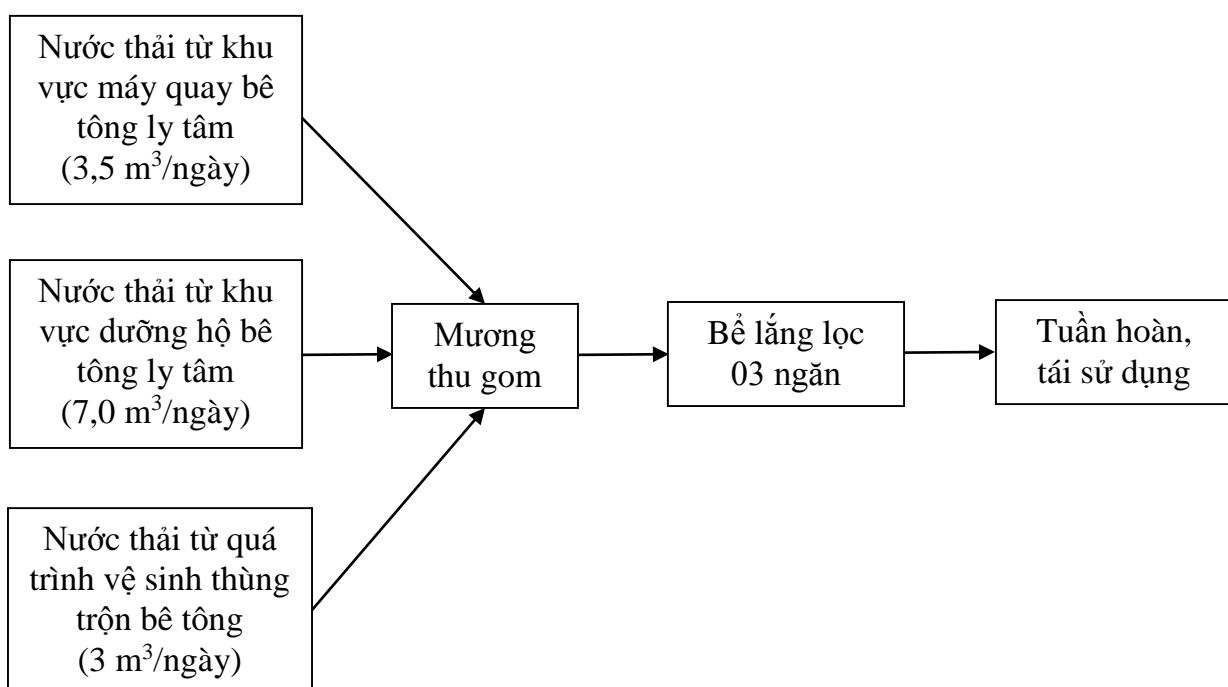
Nước thải từ khu vực máy quay bê tông ly tâm (3,5 $m^3$/ngày)

Nước thải từ khu vực dưỡng hộ bê tông ly tâm (7,0 $m^3$/ngày)

Nước thải từ quá trình vệ sinh thùng trộn bê tông (3 $m^3$/ngày)

Mương thu gom

Bể lắng lọc 03 ngăn

Tuần hoàn, tái sử dụng